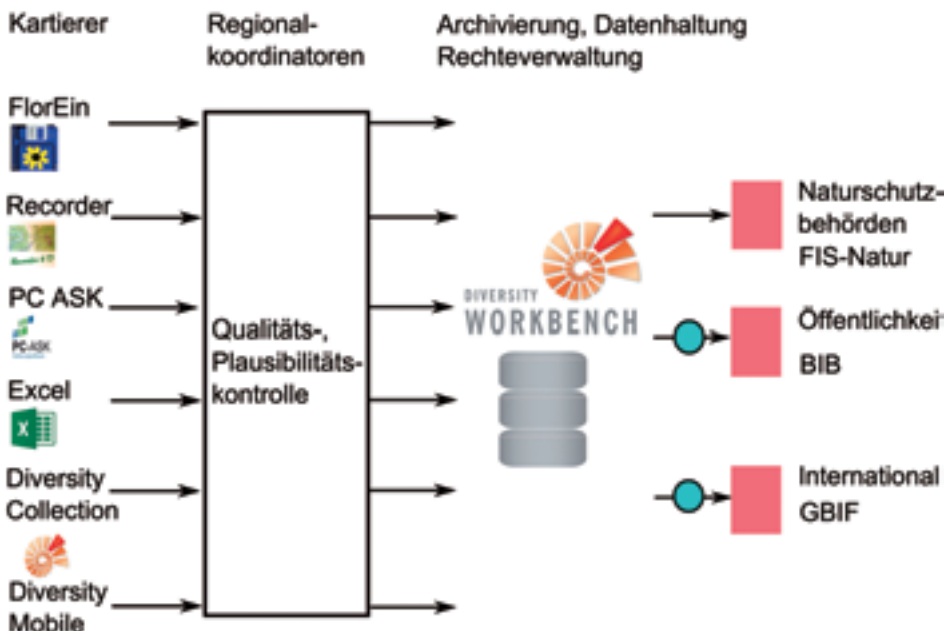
Kartierer

Regionalkoordinatoren

Archivierung, Datenhaltung Rechteverwaltung

FlorEin

Recorder

PC ASK

PC-ASK

Excel

Diversity Collection

Diversity Mobile

Qualitäts-, Plausibilitätskontrolle

DIVERSITY WORKBENCH

Naturschutzbehörden FIS-Natur

Öffentlichkeit BIB

International GBIF